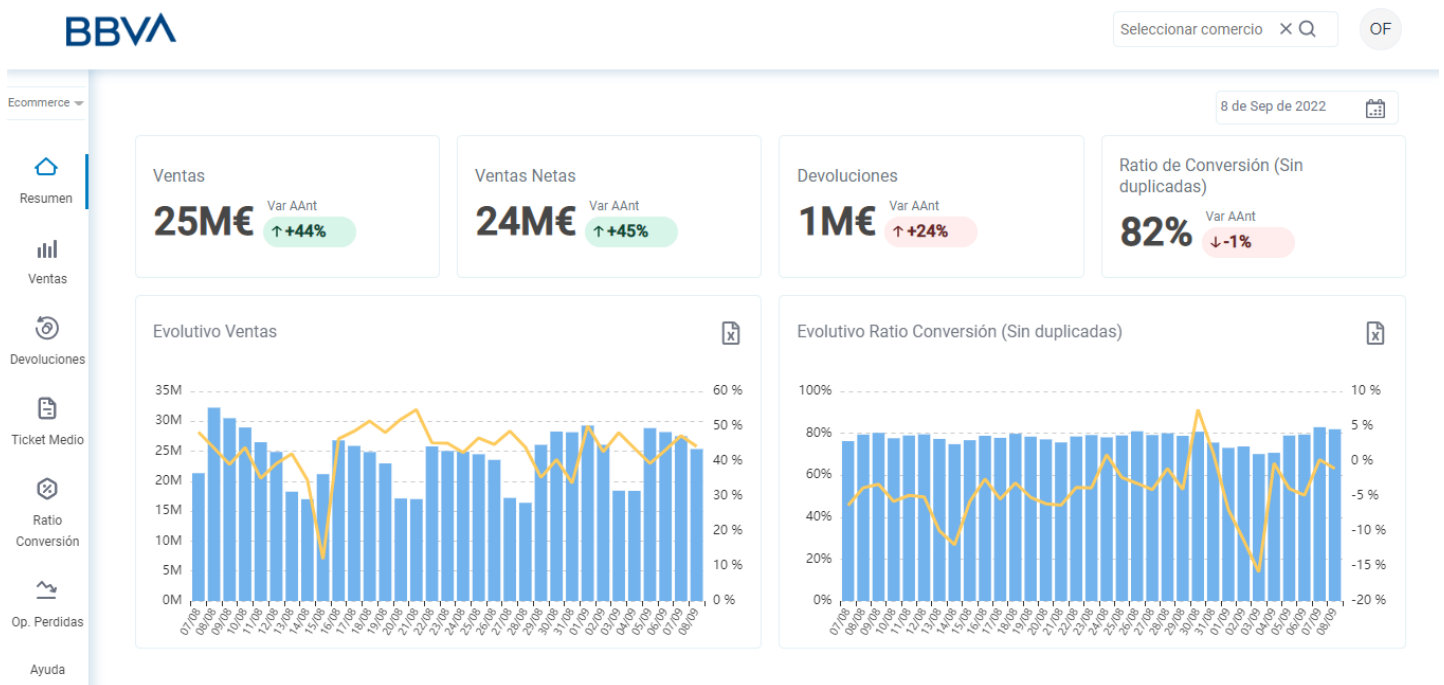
BBVA

Seleccionar comercio

OF

Ecommerce

Resumen

Ventas

Devoluciones

Ticket Medio

Ratio Conversión

Op. Perdidas

Ayuda

8 de Sep de 2022

Ventas
25M€ Var AAnt ↑+44%

Ventas Netas
24M€ Var AAnt ↑+45%

Devoluciones
1M€ Var AAnt ↑+24%

Ratio de Conversión (Sin duplicadas)
82% Var AAnt ↓-1%

Evolutivo Ventas

35M 30M 25M 20M 15M 10M 5M 0M

60 % 50 % 40 % 30 % 20 % 10 % 0 %

07/08 08/08 09/08 10/08 11/08 12/08 13/08 14/08 15/08 16/08 17/08 18/08 19/08 20/08 21/08 22/08 23/08 24/08 25/08 26/08 27/08 28/08 29/08 30/08 31/08 01/09 02/09 03/09 04/09 05/09 06/09 07/09 08/09

Evolutivo Ratio Conversión (Sin duplicadas)

100% 80% 60% 40% 20% 0%

10 % 5 % 0 % -5 % -10 % -15 % -20 %

07/08 08/08 09/08 10/08 11/08 12/08 13/08 14/08 15/08 16/08 17/08 18/08 19/08 20/08 21/08 22/08 23/08 24/08 25/08 26/08 27/08 28/08 29/08 30/08 31/08 01/09 02/09 03/09 04/09 05/09 06/09 07/09 08/09